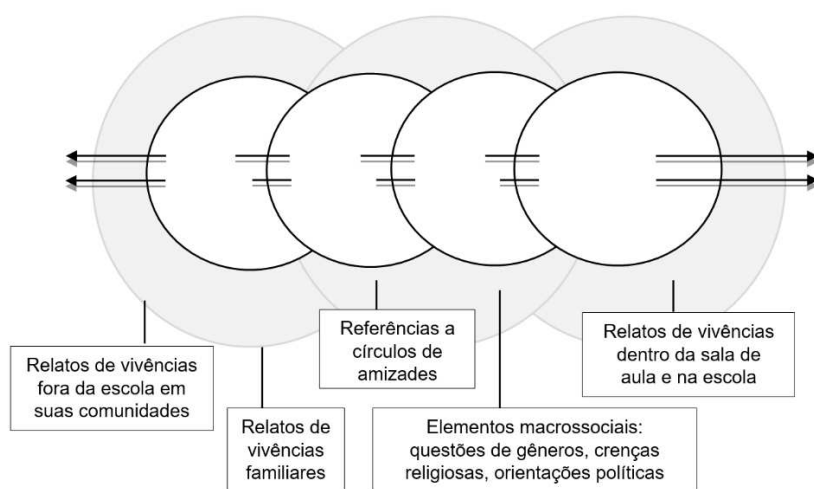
Relatos de vivências fora da escola em suas comunidades

Relatos de vivências familiares

Referências a círculos de amizades

Elementos macrossociais: questões de gêneros, crenças religiosas, orientações políticas

Relatos de vivências dentro da sala de aula e na escola